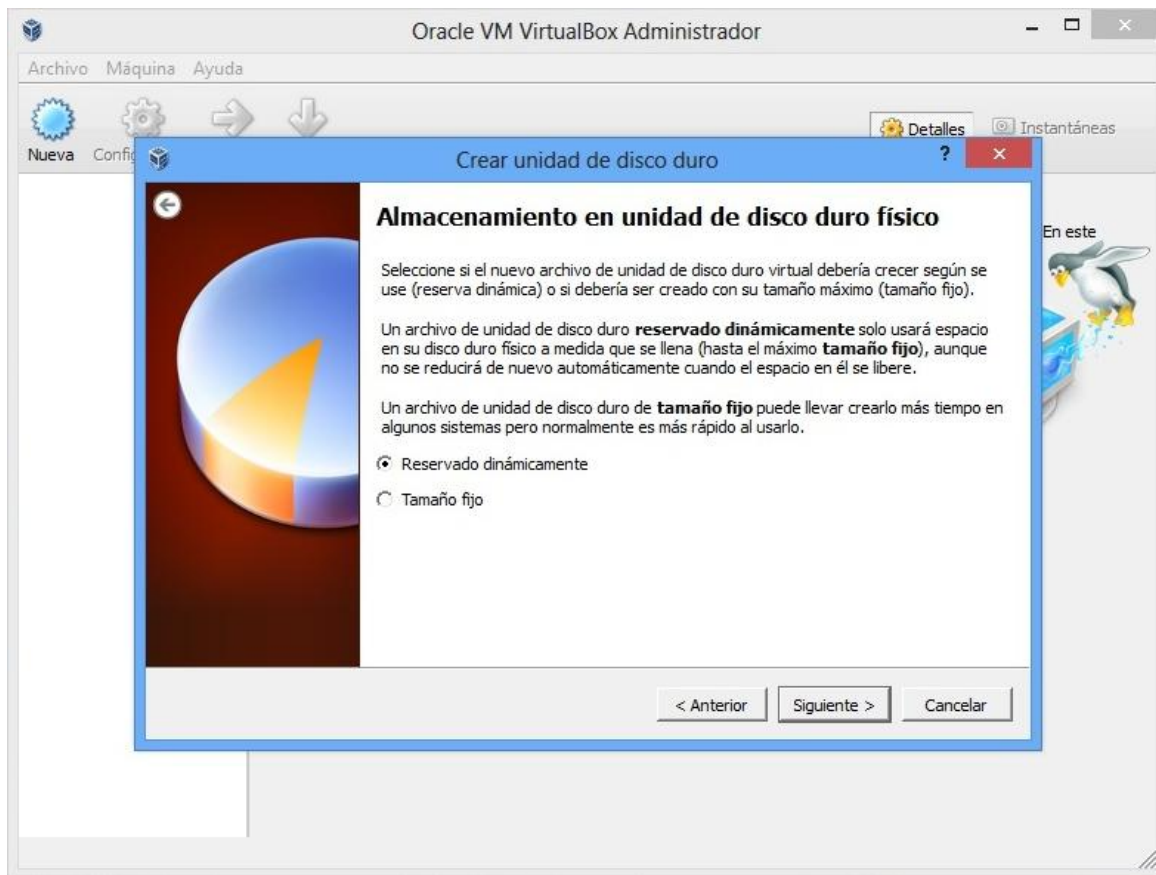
Oracle VM VirtualBox Administrador

Archivo Máquina Ayuda

Nueva Config

Detalles Instantáneas

Crear unidad de disco duro

?

Almacenamiento en unidad de disco duro físico

En este

Seleccione si el nuevo archivo de unidad de disco duro virtual debería crecer según se use (reserva dinámica) o si debería ser creado con su tamaño máximo (tamaño fijo).

Un archivo de unidad de disco duro **reservado dinámicamente** solo usará espacio en su disco duro físico a medida que se llena (hasta el máximo **tamaño fijo**), aunque no se reducirá de nuevo automáticamente cuando el espacio en él se libere.

Un archivo de unidad de disco duro de **tamaño fijo** puede llevar crearlo más tiempo en algunos sistemas pero normalmente es más rápido al usarlo.

Reservado dinámicamente

Tamaño fijo

< Anterior Siguiente > Cancelar